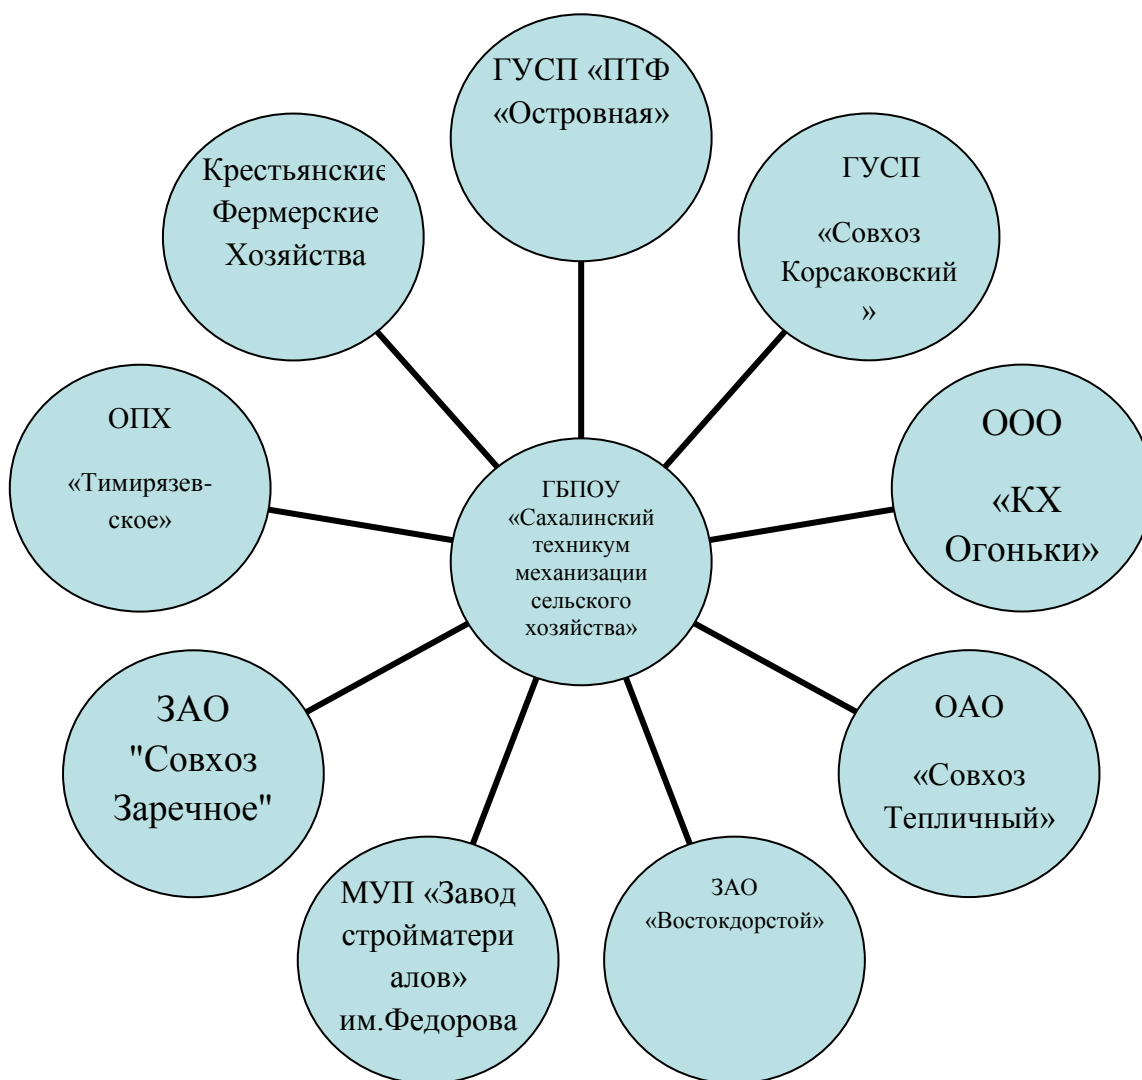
ГБПОУ «Сахалинский техникум механизации сельского хозяйства»

ГУСП «ПТФ «Островная»

ГУСП

«Совхоз Корсаковский »

ООО

«КХ Огоньки»

ОАО

«Совхоз Тепличный»

ЗАО «Востокдорстой»

МУП «Завод стройматериалов» им.Федорова

ЗАО "Совхоз Заречное"

ОПХ

«Тимирязевское»

Крестьянские Фермерские Хозяйства